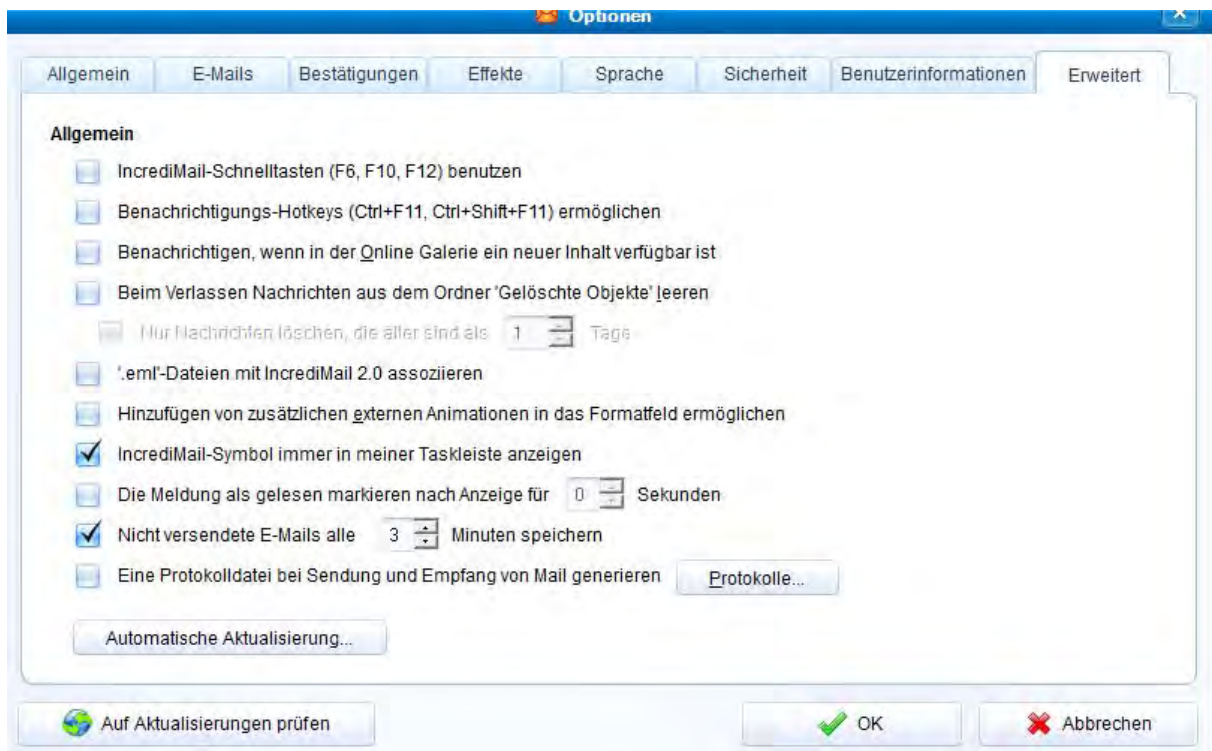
Optionen

Allgemein | E-Mails | Bestätigungen | Effekte | Sprache | Sicherheit | Benutzerinformationen | Erweitert

Allgemein

IncrediMail-Schnelltasten (F6, F10, F12) benutzen

Benachrichtigungs-Hotkeys (Ctrl+F11, Ctrl+Shift+F11) ermöglichen

Benachrichtigen, wenn in der Online Galerie ein neuer Inhalt verfügbar ist

Beim Verlassen Nachrichten aus dem Ordner 'Gelöschte Objekte' leeren

Nur Nachrichten löschen, die älter sind als 1 Tage

'.eml'-Dateien mit IncrediMail 2.0 assoziieren

Hinzufügen von zusätzlichen externen Animationen in das Formatfeld ermöglichen

IncrediMail-Symbol immer in meiner Taskleiste anzeigen

Die Meldung als gelesen markieren nach Anzeige für 0 Sekunden

Nicht versendete E-Mails alle 3 Minuten speichern

Eine Protokolldatei bei Sendung und Empfang von Mail generieren Protokolle...

Automatische Aktualisierung...

Auf Aktualisierungen prüfen

OK

Abbrechen